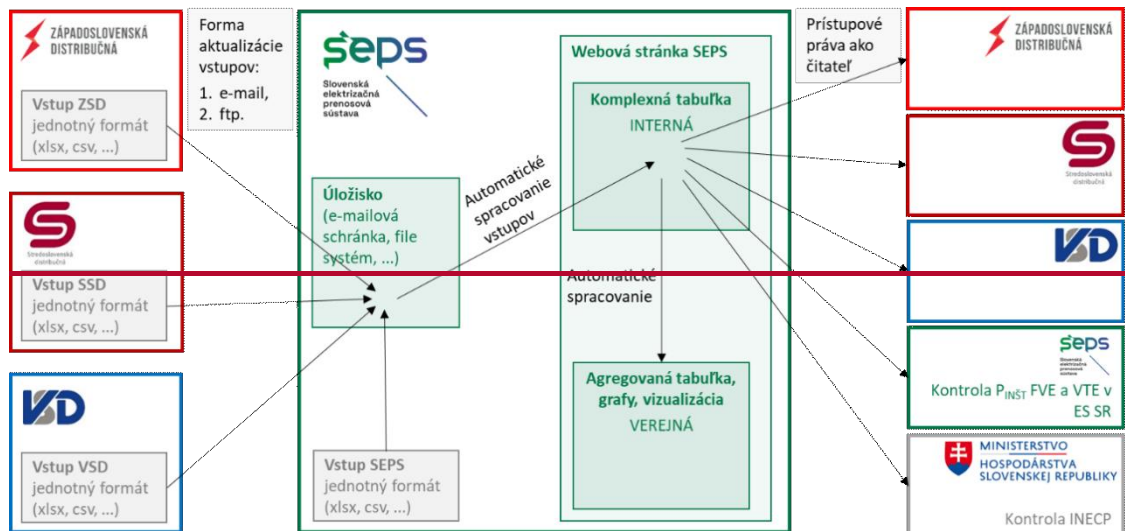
ZÁPADOSLOVENSKÁ DISTRIBUČNÁ

Vstup ZSD
jednotný formát (xlsx, csv, ...)

Forma aktualizácie vstupov:
1. e-mail,
2. ftp.

SEPS
Slovenská elektrizačná prenosová sústava

Webová stránka SEPS

Komplexná tabuľka
INTERNÁ

Prístupové práva ako čitateľ

ZÁPADOSLOVENSKÁ DISTRIBUČNÁ

Stredoslovenská distribučná

Úložisko
(e-mailová schránka, file systém, ...)

Automatické spracovanie vstupov

Stredoslovenská distribučná

Vstup SSD
jednotný formát (xlsx, csv, ...)

Automatické spracovanie

VSD

SEPS
Slovenská elektrizačná prenosová sústava

Kontrola $P_{INŠT}$ FVE a VTE v ES SR

VSD

Vstup VSD
jednotný formát (xlsx, csv, ...)

Agregovaná tabuľka, grafy, vizualizácia
VEREJNÁ

Vstup SEPS
jednotný formát (xlsx, csv, ...)

MINISTERSTVO HOSPODÁRSTVA SLOVENSKEJ REPUBLIKY

Kontrola INECP